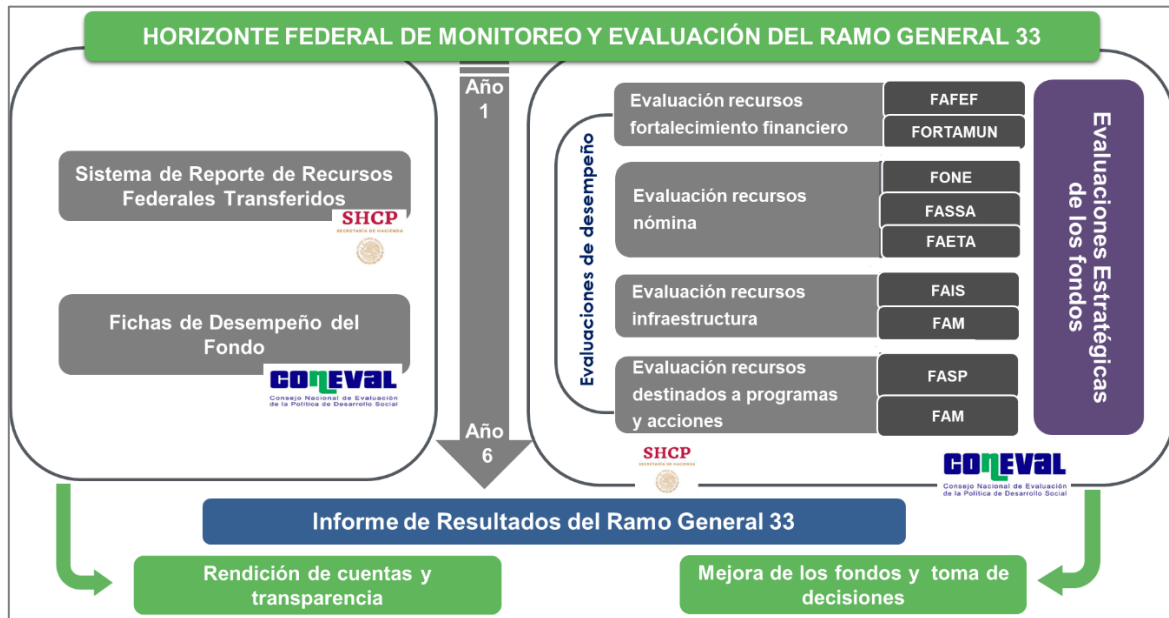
HORIZONTE FEDERAL DE MONITOREO Y EVALUACIÓN DEL RAMO GENERAL 33

Sistema de Reporte de Recursos Federales Transferidos

SHCP
SECRETARÍA DE HACIENDA

Fichas de Desempeño del Fondo

CONEVAL
Consejo Nacional de Evaluación de la Política de Desarrollo Social

Año 1

Año 6

Evaluaciones de desempeño

Evaluación recursos fortalecimiento financiero

FAFEF

FORTAMUN

Evaluación recursos nómina

FONE

FASSA

FAETA

Evaluación recursos infraestructura

FAIS

FAM

Evaluación recursos destinados a programas y acciones

FASP

FAM

Evaluaciones Estratégicas de los fondos

SHCP
SECRETARÍA DE HACIENDA

CONEVAL
Consejo Nacional de Evaluación de la Política de Desarrollo Social

Informe de Resultados del Ramo General 33

Rendición de cuentas y transparencia

Mejora de los fondos y toma de decisiones